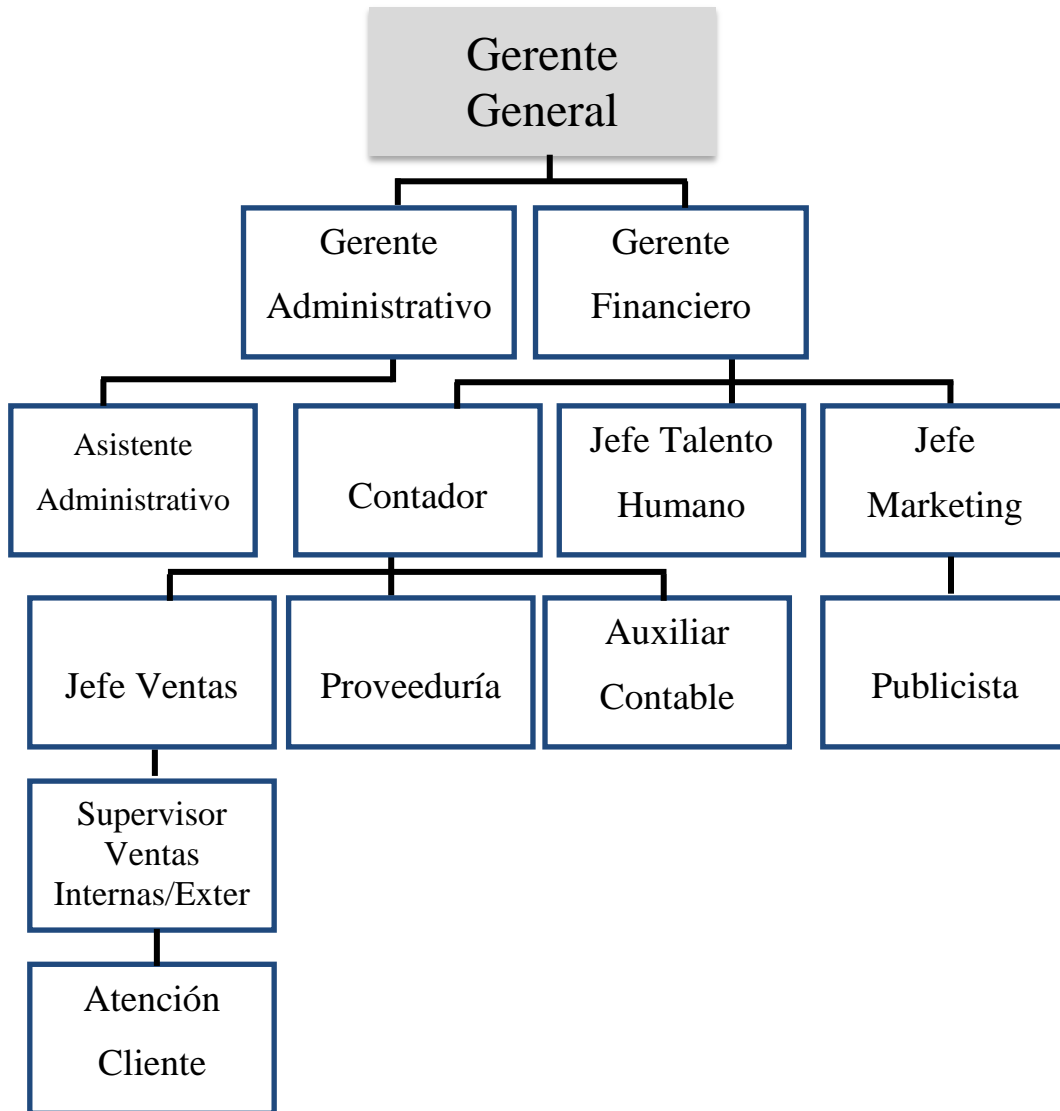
Gerente General

Gerente Administrativo

Gerente Financiero

Asistente Administrativo

Contador

Jefe Talento Humano

Jefe Marketing

Jefe Ventas

Proveeduría

Auxiliar Contable

Publicista

Supervisor Ventas Internas/Exter

Atención Cliente